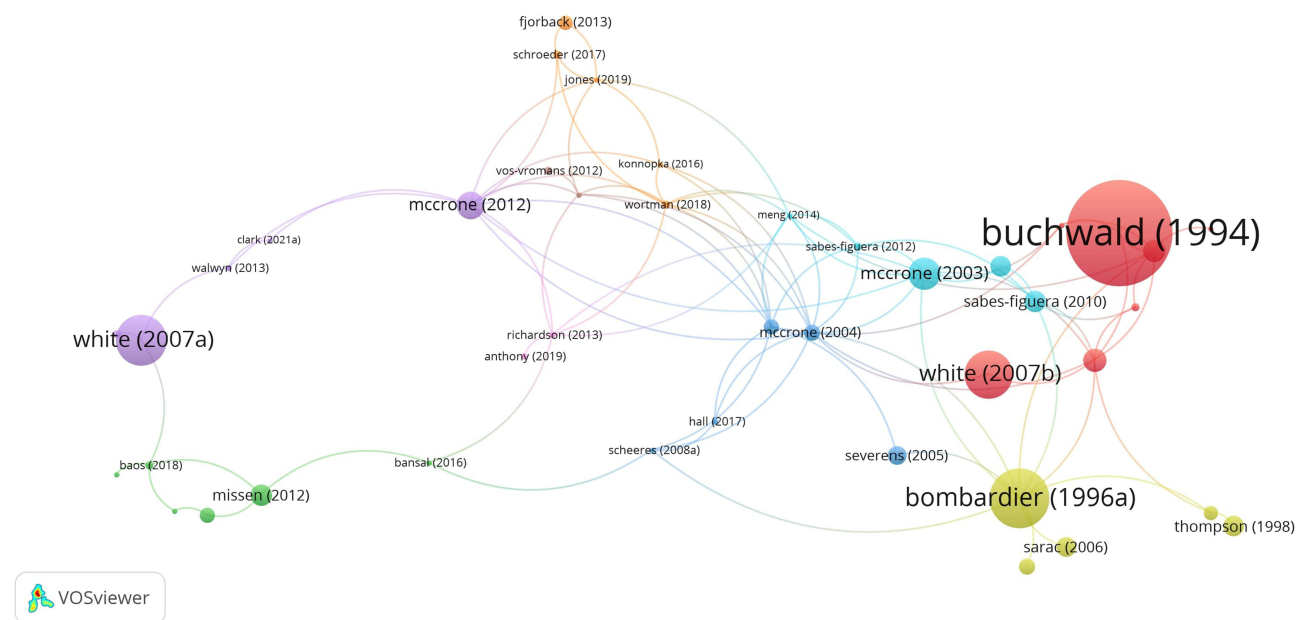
fjorback (2013)
schroeder (2017)
jones (2019)
konnopka (2016)
vos-vromans (2012)
mccrone (2012)
wortman (2018)
meng (2014)
buchwald (1994)
sabes-figuera (2012)
clark (2021a)
mccrone (2003)
walwyn (2013)
sabes-figuera (2010)
white (2007a)
richardson (2013)
mccrone (2004)
anthony (2019)
white (2007b)
hall (2017)
scheeres (2008a)
severens (2005)
baos (2018)
bansal (2016)
missen (2012)
bombardier (1996a)
thompson (1998)
sarac (2006)
VOSviewer